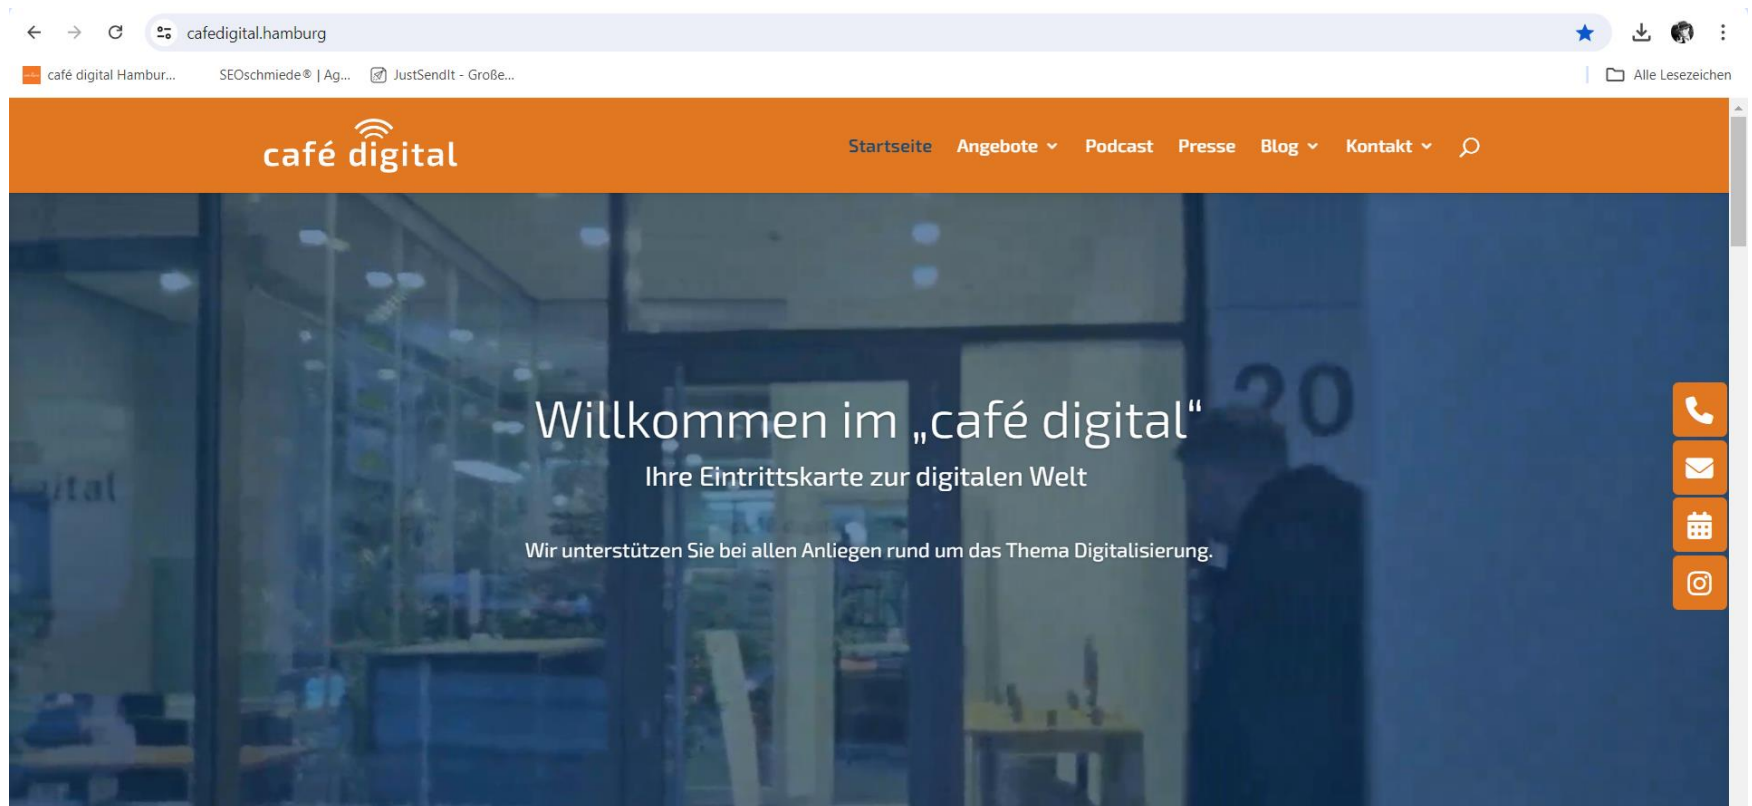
cafedigital.hamburg

café digital Hambur... SEOschmiede® | Ag... JustSendIt - Große... Alle Lesezeichen

café digital

Startseite Angebote Podcast Presse Blog Kontakt

20

ital

Willkommen im „café digital“

Ihre Eintrittskarte zur digitalen Welt

Wir unterstützen Sie bei allen Anliegen rund um das Thema Digitalisierung.